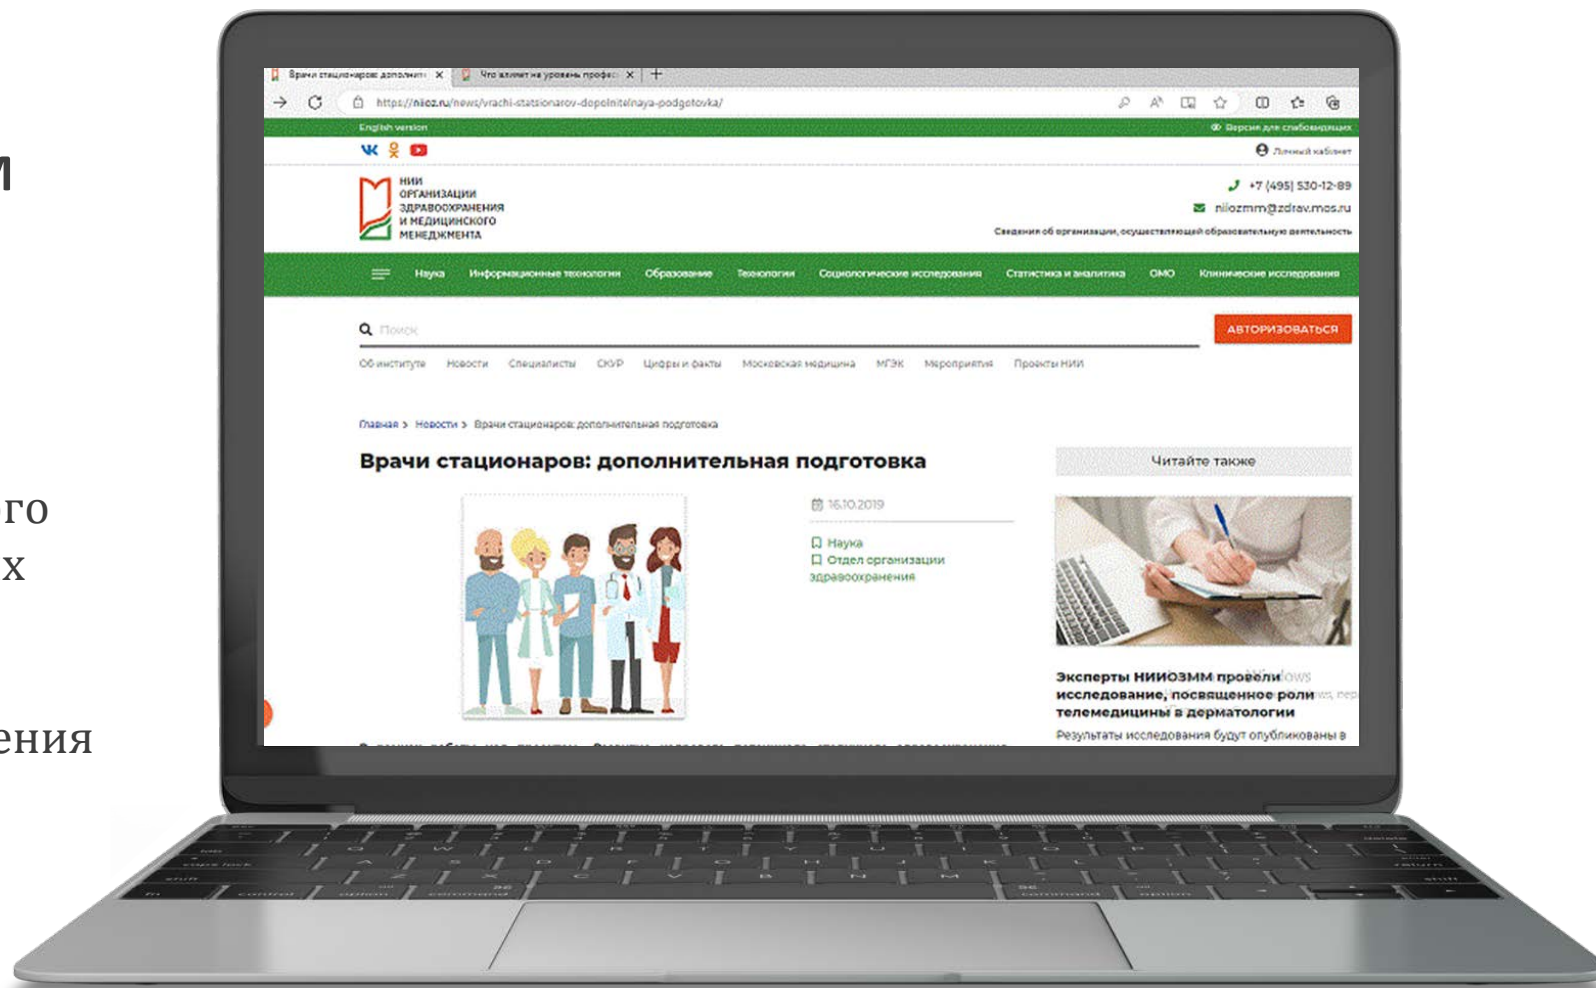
м

го
х

ения

Врачи стационаров: дополнит ×
Что влияет на уровень профес ×
https://niioz.ru/news/vrachi-statsionarov-dopolnitelnaya-podgotovka/
English version
Версия для слабовидящих
Личный кабинет
НИИ ОРГАНИЗАЦИИ ЗДРАВООХРАНЕНИЯ И МЕДИЦИНСКОГО МЕНЕДЖМЕНТА
+7 (495) 530-12-89
niiozmm@zdrav.mos.ru
Сведения об организации, осуществляющей образовательную деятельность
Наука
Информационные технологии
Образование
Технологии
Социологические исследования
Статистика и аналитика
ОМО
Клинические исследования
Поиск
АВТОРИЗОВАТЬСЯ
Об институте
Новости
Специалисты
СКУР
Цифры и факты
Московская медицина
МГЭК
Мероприятия
Проекты НИИ
Главная > Новости > Врачи стационаров: дополнительная подготовка
Врачи стационаров: дополнительная подготовка
16.10.2019
Наука
Отдел организации здравоохранения
Читайте также
Эксперты НИИОЗММ провели исследование, посвященное роли телемедицины в дерматологии
Результаты исследования будут опубликованы в